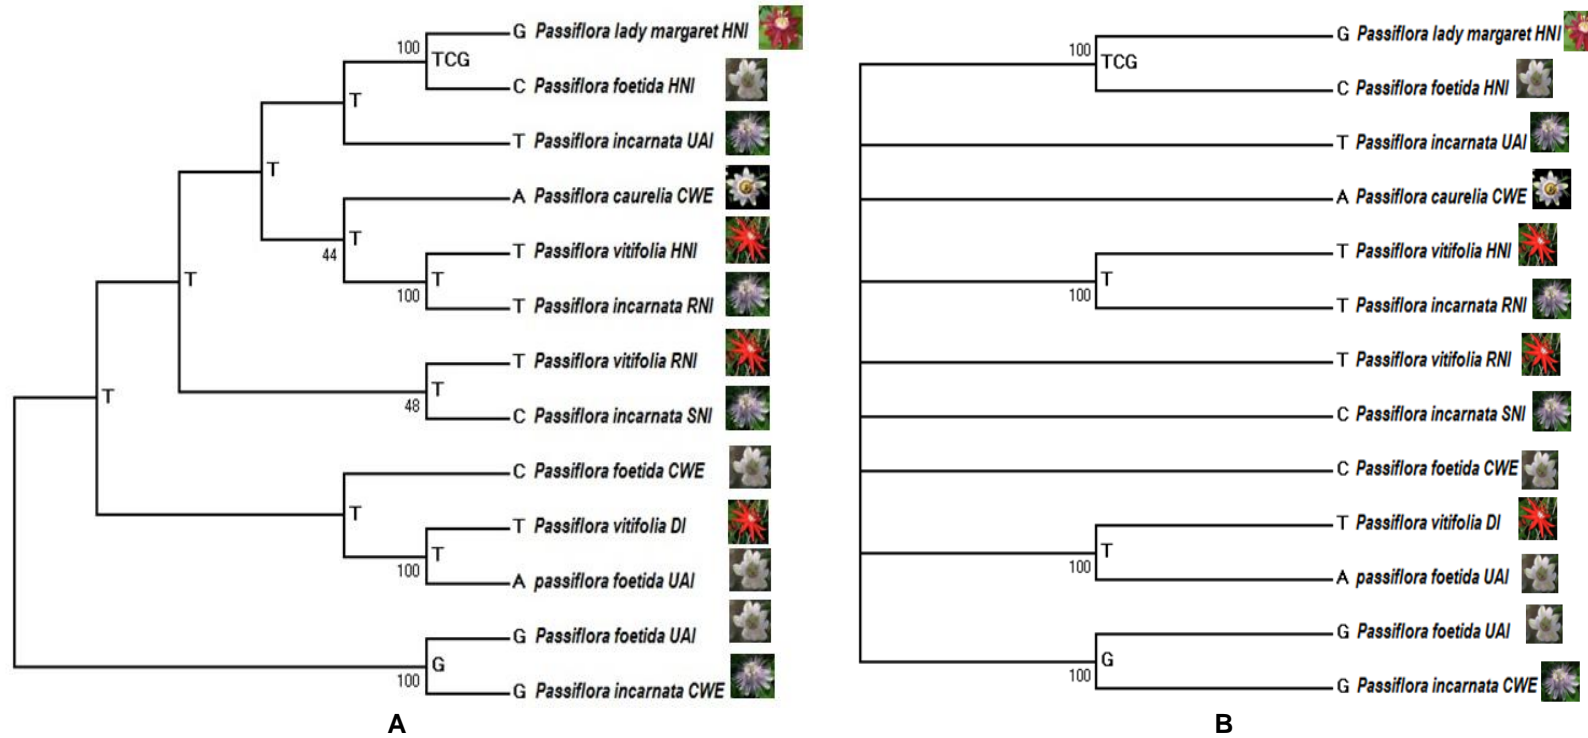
100
TCG
G Passiflora lady margaret HNI
C Passiflora foetida HNI
T
T Passiflora incarnata UAI
T
A Passiflora caurelia CWE
T
44
T Passiflora vitifolia HNI
T
100
T Passiflora incarnata RNI
T
T Passiflora vitifolia RNI
T
48
C Passiflora incarnata SNI
T
C Passiflora foetida CWE
T
T Passiflora vitifolia DI
T
100
A passiflora foetida UAI
G Passiflora foetida UAI
G
100
G Passiflora incarnata CWE

A

100
TCG
G Passiflora lady margaret HNI
C Passiflora foetida HNI
T Passiflora incarnata UAI
A Passiflora caurelia CWE
T
T Passiflora vitifolia HNI
100
T Passiflora incarnata RNI
T Passiflora vitifolia RNI
C Passiflora incarnata SNI
C Passiflora foetida CWE
T
T Passiflora vitifolia DI
100
A passiflora foetida UAI
G
G Passiflora foetida UAI
100
G Passiflora incarnata CWE

B